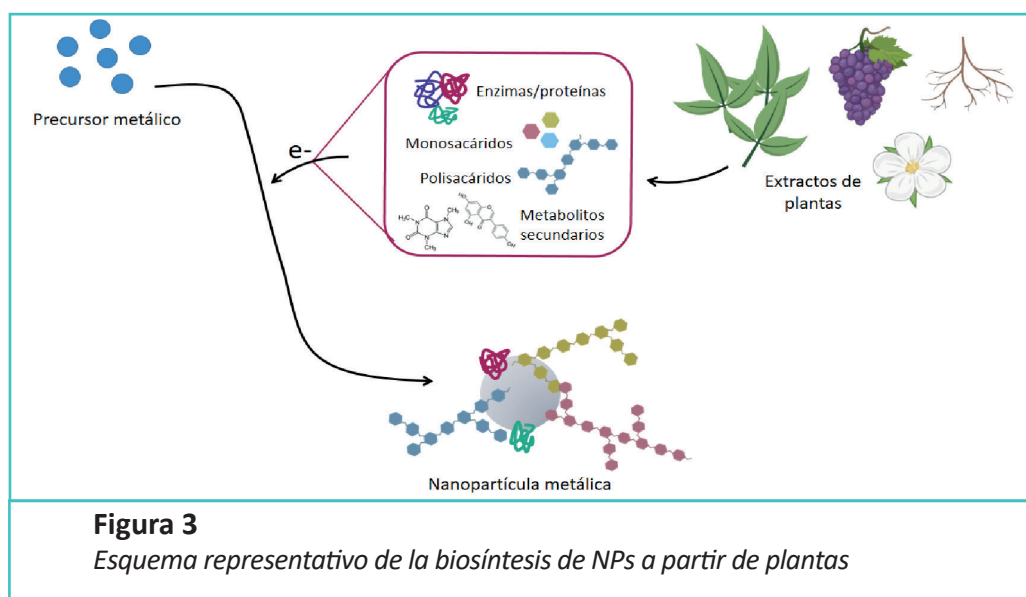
Precursor metálico

e-

Enzimas/proteínas

Monosacáridos

Polisacáridos

Metabolitos secundarios

Extractos de plantas

Nanopartícula metálica

**Figura 3**

*Esquema representativo de la biosíntesis de NPs a partir de plantas*